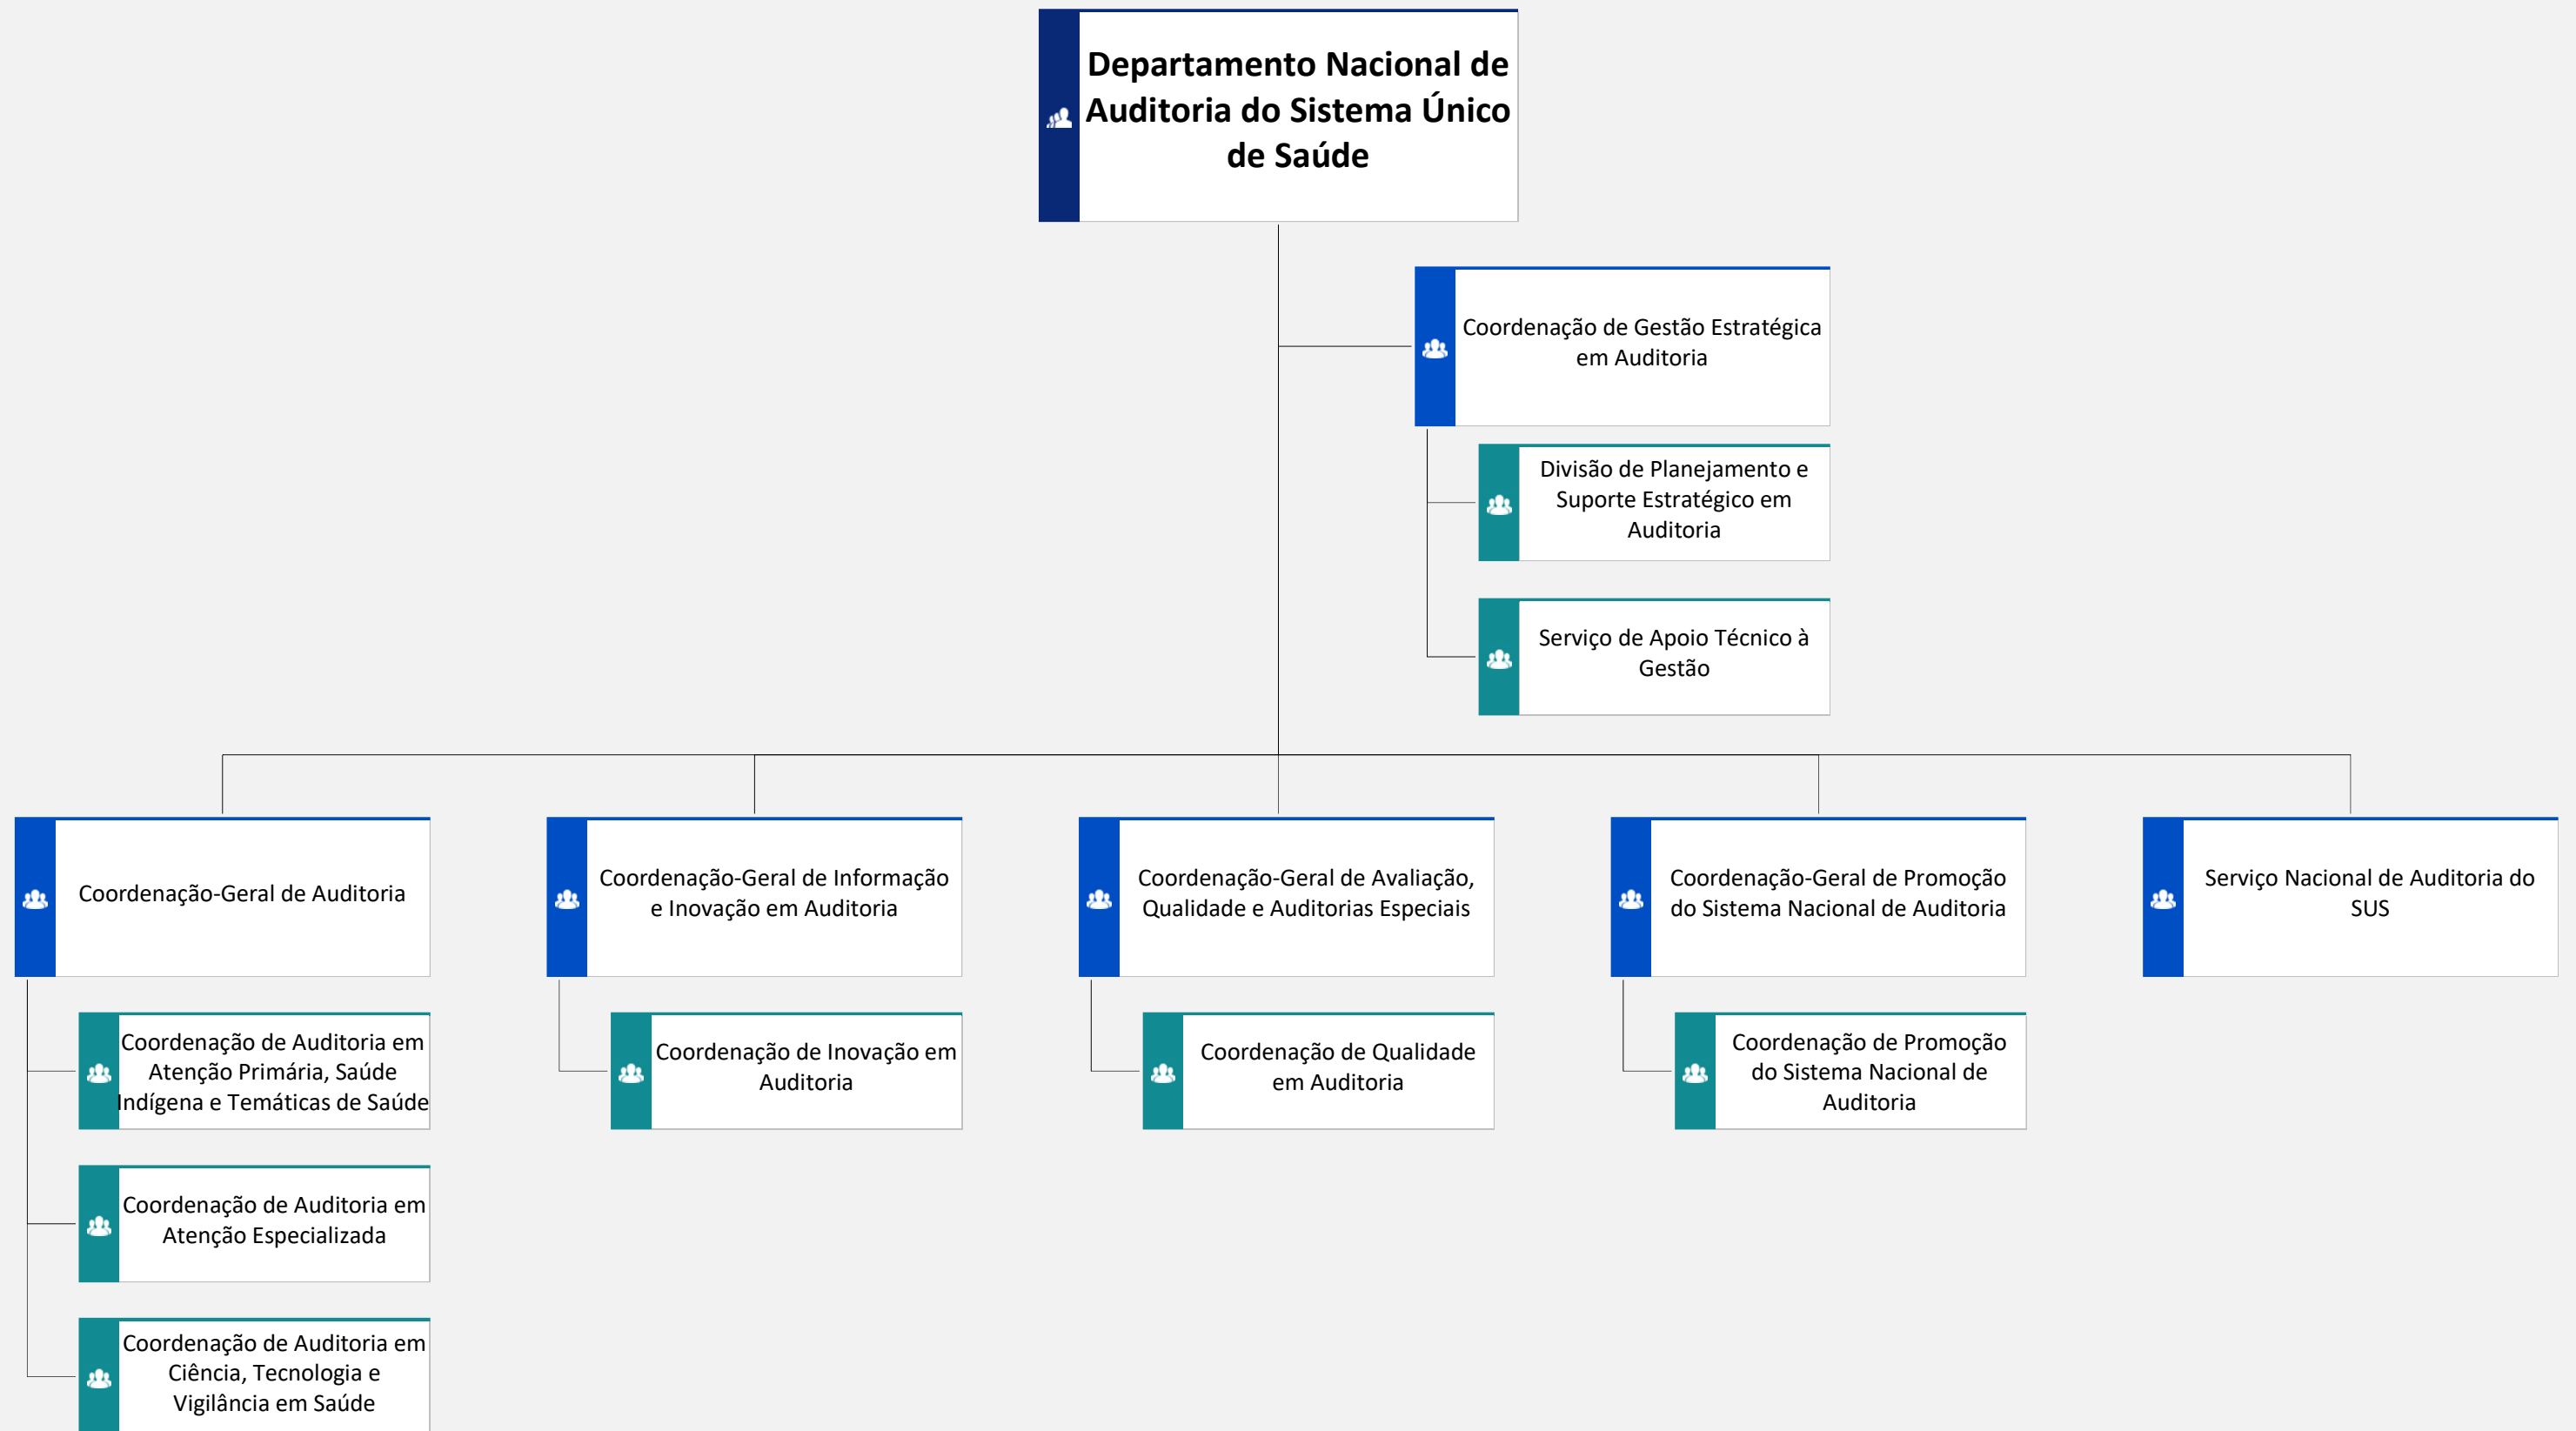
Departamento Nacional de Auditoria do Sistema Único de Saúde

Coordenação de Gestão Estratégica em Auditoria

Divisão de Planejamento e Suporte Estratégico em Auditoria

Serviço de Apoio Técnico à Gestão

Coordenação-Geral de Auditoria

Coordenação de Auditoria em Atenção Primária, Saúde Indígena e Temáticas de Saúde

Coordenação de Auditoria em Atenção Especializada

Coordenação de Auditoria em Ciência, Tecnologia e Vigilância em Saúde

Coordenação-Geral de Informação e Inovação em Auditoria

Coordenação de Inovação em Auditoria

Coordenação-Geral de Avaliação, Qualidade e Auditorias Especiais

Coordenação de Qualidade em Auditoria

Coordenação-Geral de Promoção do Sistema Nacional de Auditoria

Coordenação de Promoção do Sistema Nacional de Auditoria

Serviço Nacional de Auditoria do SUS